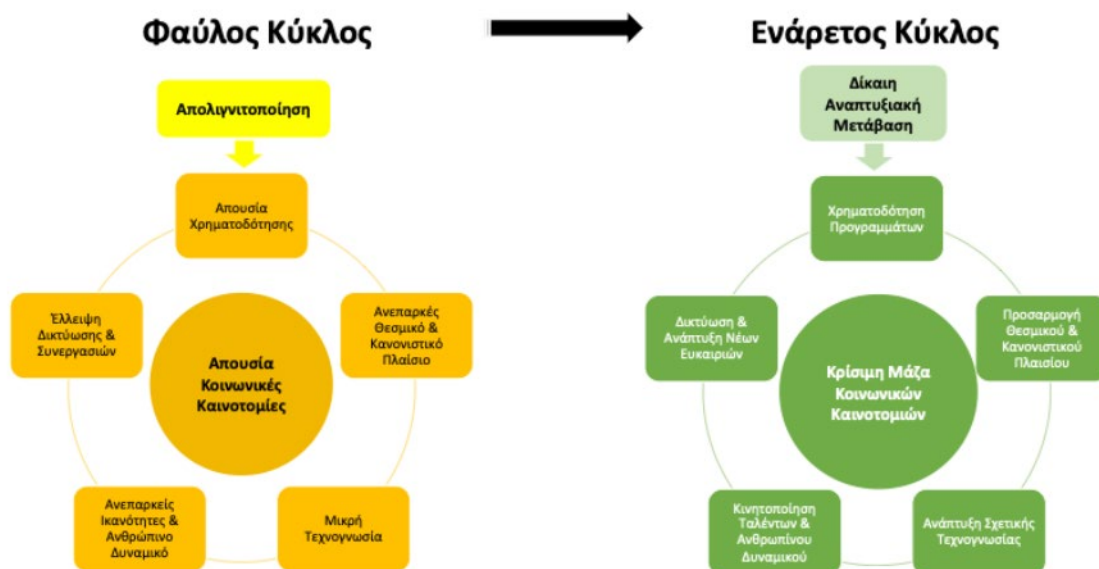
Φαύλος Κύκλος

Απολιγνιτοποίηση

Απουσία Χρηματοδότησης

Ανεπαρκές Θεσμικό & Κανονιστικό Πλαίσιο

Μικρή Τεχνογνωσία

Ανεπαρκείς Ικανότητες & Ανθρώπινο Δυναμικό

Έλλειψη Δικτύωσης & Συνεργασιών

Απουσία Κοινωνικές Καινοτομίες

Ενάρετος Κύκλος

Δίκαιη Αναπτυξιακή Μετάβαση

Χρηματοδότηση Προγραμμάτων

Προσαρμογή Θεσμικού & Κανονιστικού Πλαισίου

Ανάπτυξη Σχετικής Τεχνογνωσίας

Κινητοποίηση Ταλέντων & Ανθρωπίνου Δυναμικού

Δικτύωση & Ανάπτυξη Νέων Ευκαιριών

Κρίσιμη Μάζα Κοινωνικών Καινοτομιών